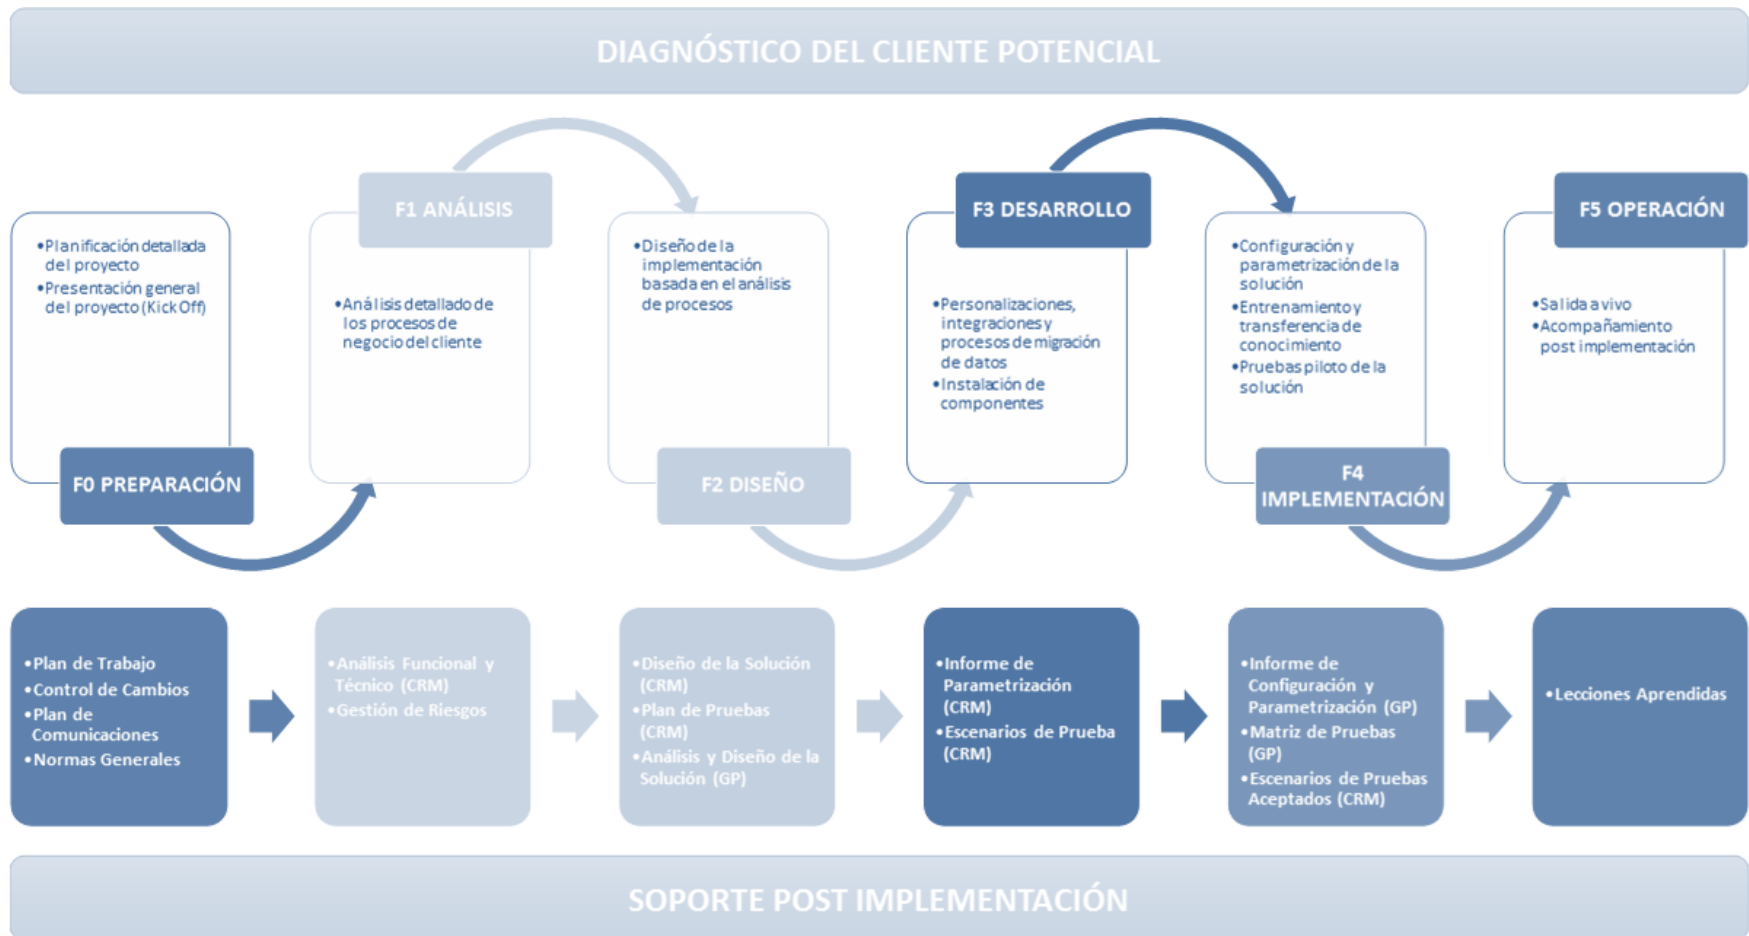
DIAGNÓSTICO DEL CLIENTE POTENCIAL

•Planificación detallada del proyecto
•Presentación general del proyecto (Kick Off)

F0 PREPARACIÓN

F1 ANÁLISIS

•Análisis detallado de los procesos de negocio del cliente

•Diseño de la implementación basada en el análisis de procesos

F2 DISEÑO

F3 DESARROLLO

•Personalizaciones, integraciones y procesos de migración de datos
•Instalación de componentes

•Configuración y parametrización de la solución
•Entrenamiento y transferencia de conocimiento
•Pruebas piloto de la solución

F4 IMPLEMENTACIÓN

F5 OPERACIÓN

•Salida a vivo
•Acompañamiento post implementación

•Plan de Trabajo
•Control de Cambios
•Plan de Comunicaciones
•Normas Generales

•Análisis Funcional y Técnico (CRM)
•Gestión de Riesgos

•Diseño de la Solución (CRM)
•Plan de Pruebas (CRM)
•Análisis y Diseño de la Solución (GP)

•Informe de Parametrización (CRM)
•Escenarios de Prueba (CRM)

•Informe de Configuración y Parametrización (GP)
•Matriz de Pruebas (GP)
•Escenarios de Pruebas Aceptados (CRM)

•Lecciones Aprendidas

SOPORTE POST IMPLEMENTACIÓN